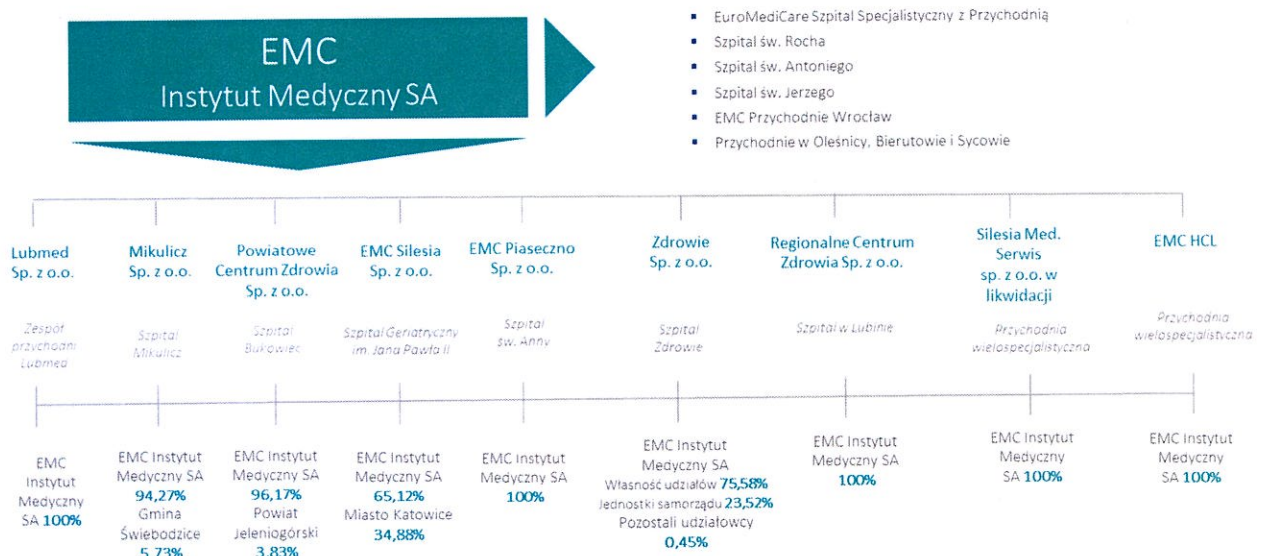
EMC
Instytut Medyczny SA

- EuroMediCare Szpital Specjalistyczny z Przychodnią
- Szpital św. Rocha
- Szpital św. Antoniego
- Szpital św. Jerzego
- EMC Przychodnie Wrocław
- Przychodnie w Oleśnicy, Bierutowie i Sycowie

Lubmed Sp. z o.o.
Zespół przychodni Lubmed
EMC Instytut Medyczny SA 100%

Mikulicz Sp. z o.o.
Szpital Mikulicz
EMC Instytut Medyczny SA 94,27% Gmina Świebodzice 5,73%

Powiatowe Centrum Zdrowia Sp. z o.o.
Szpital Bukowiec
EMC Instytut Medyczny SA 96,17% Powiat Jeleniogórski 3,83%

EMC Silesia Sp. z o.o.
Szpital Geriatryczny im. Jana Pawła II
EMC Instytut Medyczny SA 65,12% Miasto Katowice 34,88%

EMC Piaseczno Sp. z o.o.
Szpital św. Anny
EMC Instytut Medyczny SA 100%

Zdrowie Sp. z o.o.
Szpital Zdrowie
EMC Instytut Medyczny SA Własność udziałów 75,58% Jednostki samorządu 23,52% Pozostali udziałowcy 0,45%

Regionalne Centrum Zdrowia Sp. z o.o.
Szpital w Lubinie
EMC Instytut Medyczny SA 100%

Silesia Med. Serwis sp. z o.o. w likwidacji
Przychodnia wielospecjalistyczna
EMC Instytut Medyczny SA 100%

EMC HCL
Przychodnia wielospecjalistyczna
EMC Instytut Medyczny SA 100%